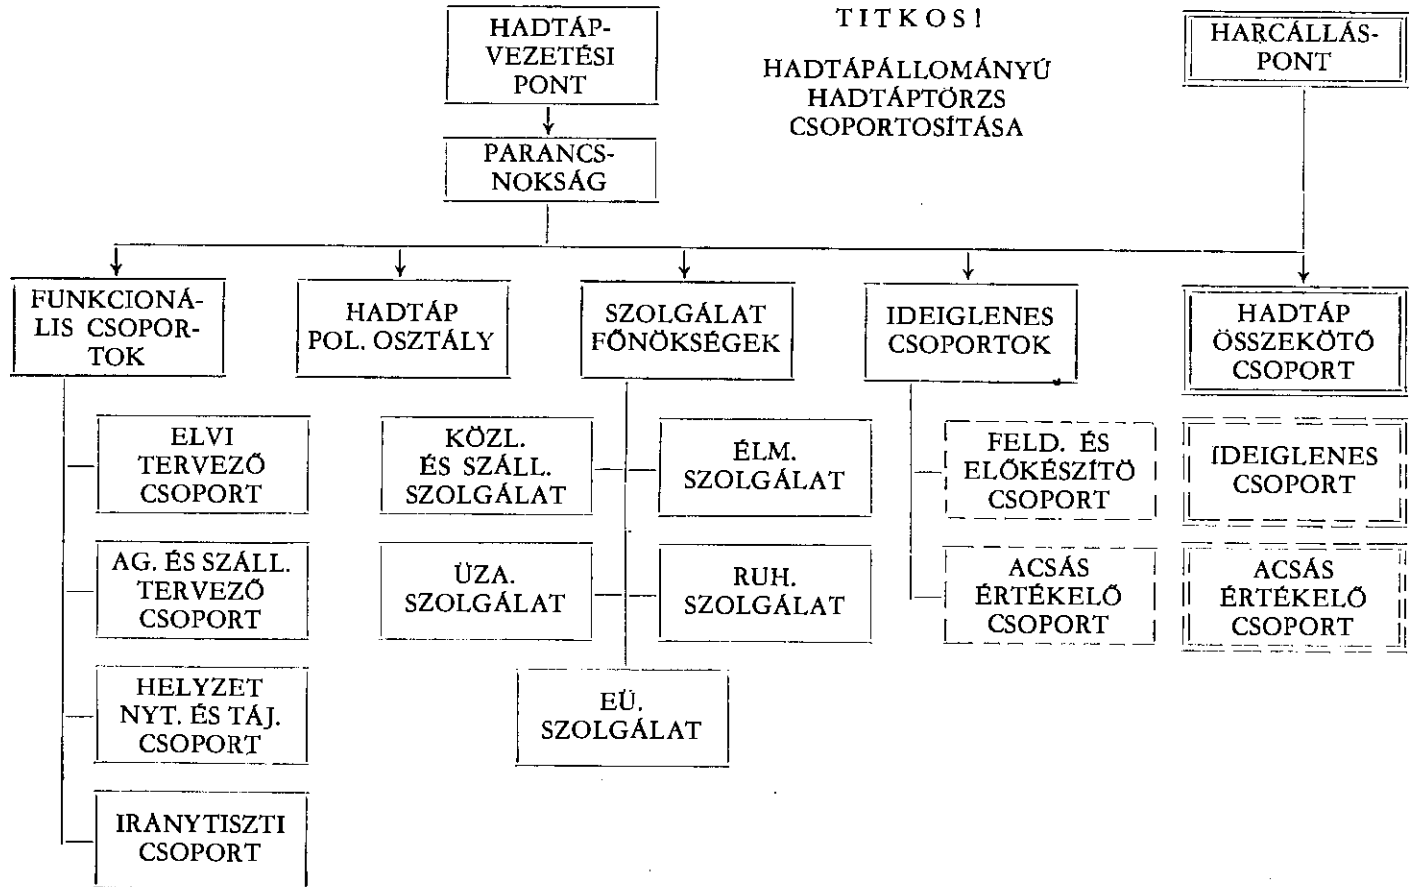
HADTÁP-VEZETÉSI PONT

TITKOS!

HADTÁPÁLLOMÁNYÚ HADTÁPTÖRZS CSOPORTOSITÁSA

HARCÁLLÁS-PONT

PARANCS-NOKSÁG

FUNKCIONÁLIS CSOPORTOK

HADTÁP POL. OSZTÁLY

SZOLGÁLAT FŐNÖKSÉGEK

IDEIGLENES CSOPORTOK

HADTÁP ÖSSZEKÖTŐ CSOPORT

ELVI TERVEZŐ CSOPORT

AG. ÉS SZÁLL. TERVEZŐ CSOPORT

HELYZET NYT. ÉS TÁJ. CSOPORT

IRANYTISZTI CSOPORT

KÖZL. ÉS SZÁLL. SZOLGÁLAT

ÉLM. SZOLGÁLAT

ÜZA. SZOLGÁLAT

RUH. SZOLGÁLAT

EÜ. SZOLGÁLAT

FELD. ÉS ELŐKÉSZÍTŐ CSOPORT

ACSÁS ÉRTÉKELŐ CSOPORT

IDEIGLENES CSOPORT

ACSÁS ÉRTÉKELŐ CSOPORT